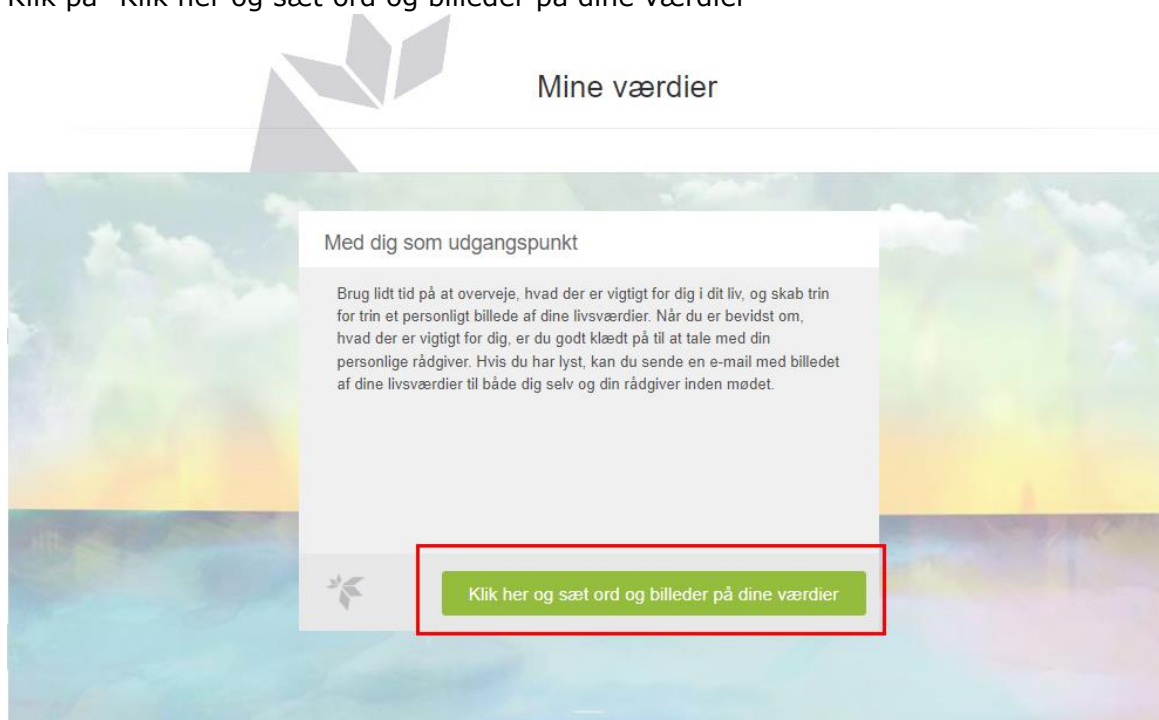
Klik på "Klik her og sæt ord og billeder på dine værdier"

Mine værdier

Med dig som udgangspunkt

Brug lidt tid på at overveje, hvad der er vigtigt for dig i dit liv, og skab trin for trin et personligt billede af dine livsværdier. Når du er bevidst om, hvad der er vigtigt for dig, er du godt klædt på til at tale med din personlige rådgiver. Hvis du har lyst, kan du sende en e-mail med billedet af dine livsværdier til både dig selv og din rådgiver inden mødet.

Klik her og sæt ord og billeder på dine værdier